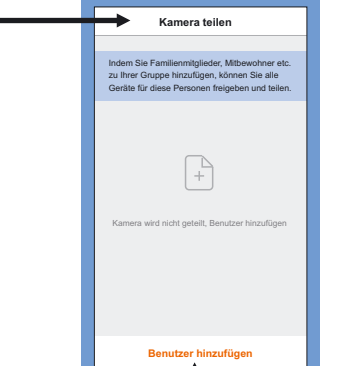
Kamera teilen

Indem Sie Familienmitglieder, Mitbewohner etc. zu Ihrer Gruppe hinzufügen, können Sie alle Geräte für diese Personen freigeben und teilen.

Kamera wird nicht geteilt, Benutzer hinzufügen

Benutzer hinzufügen